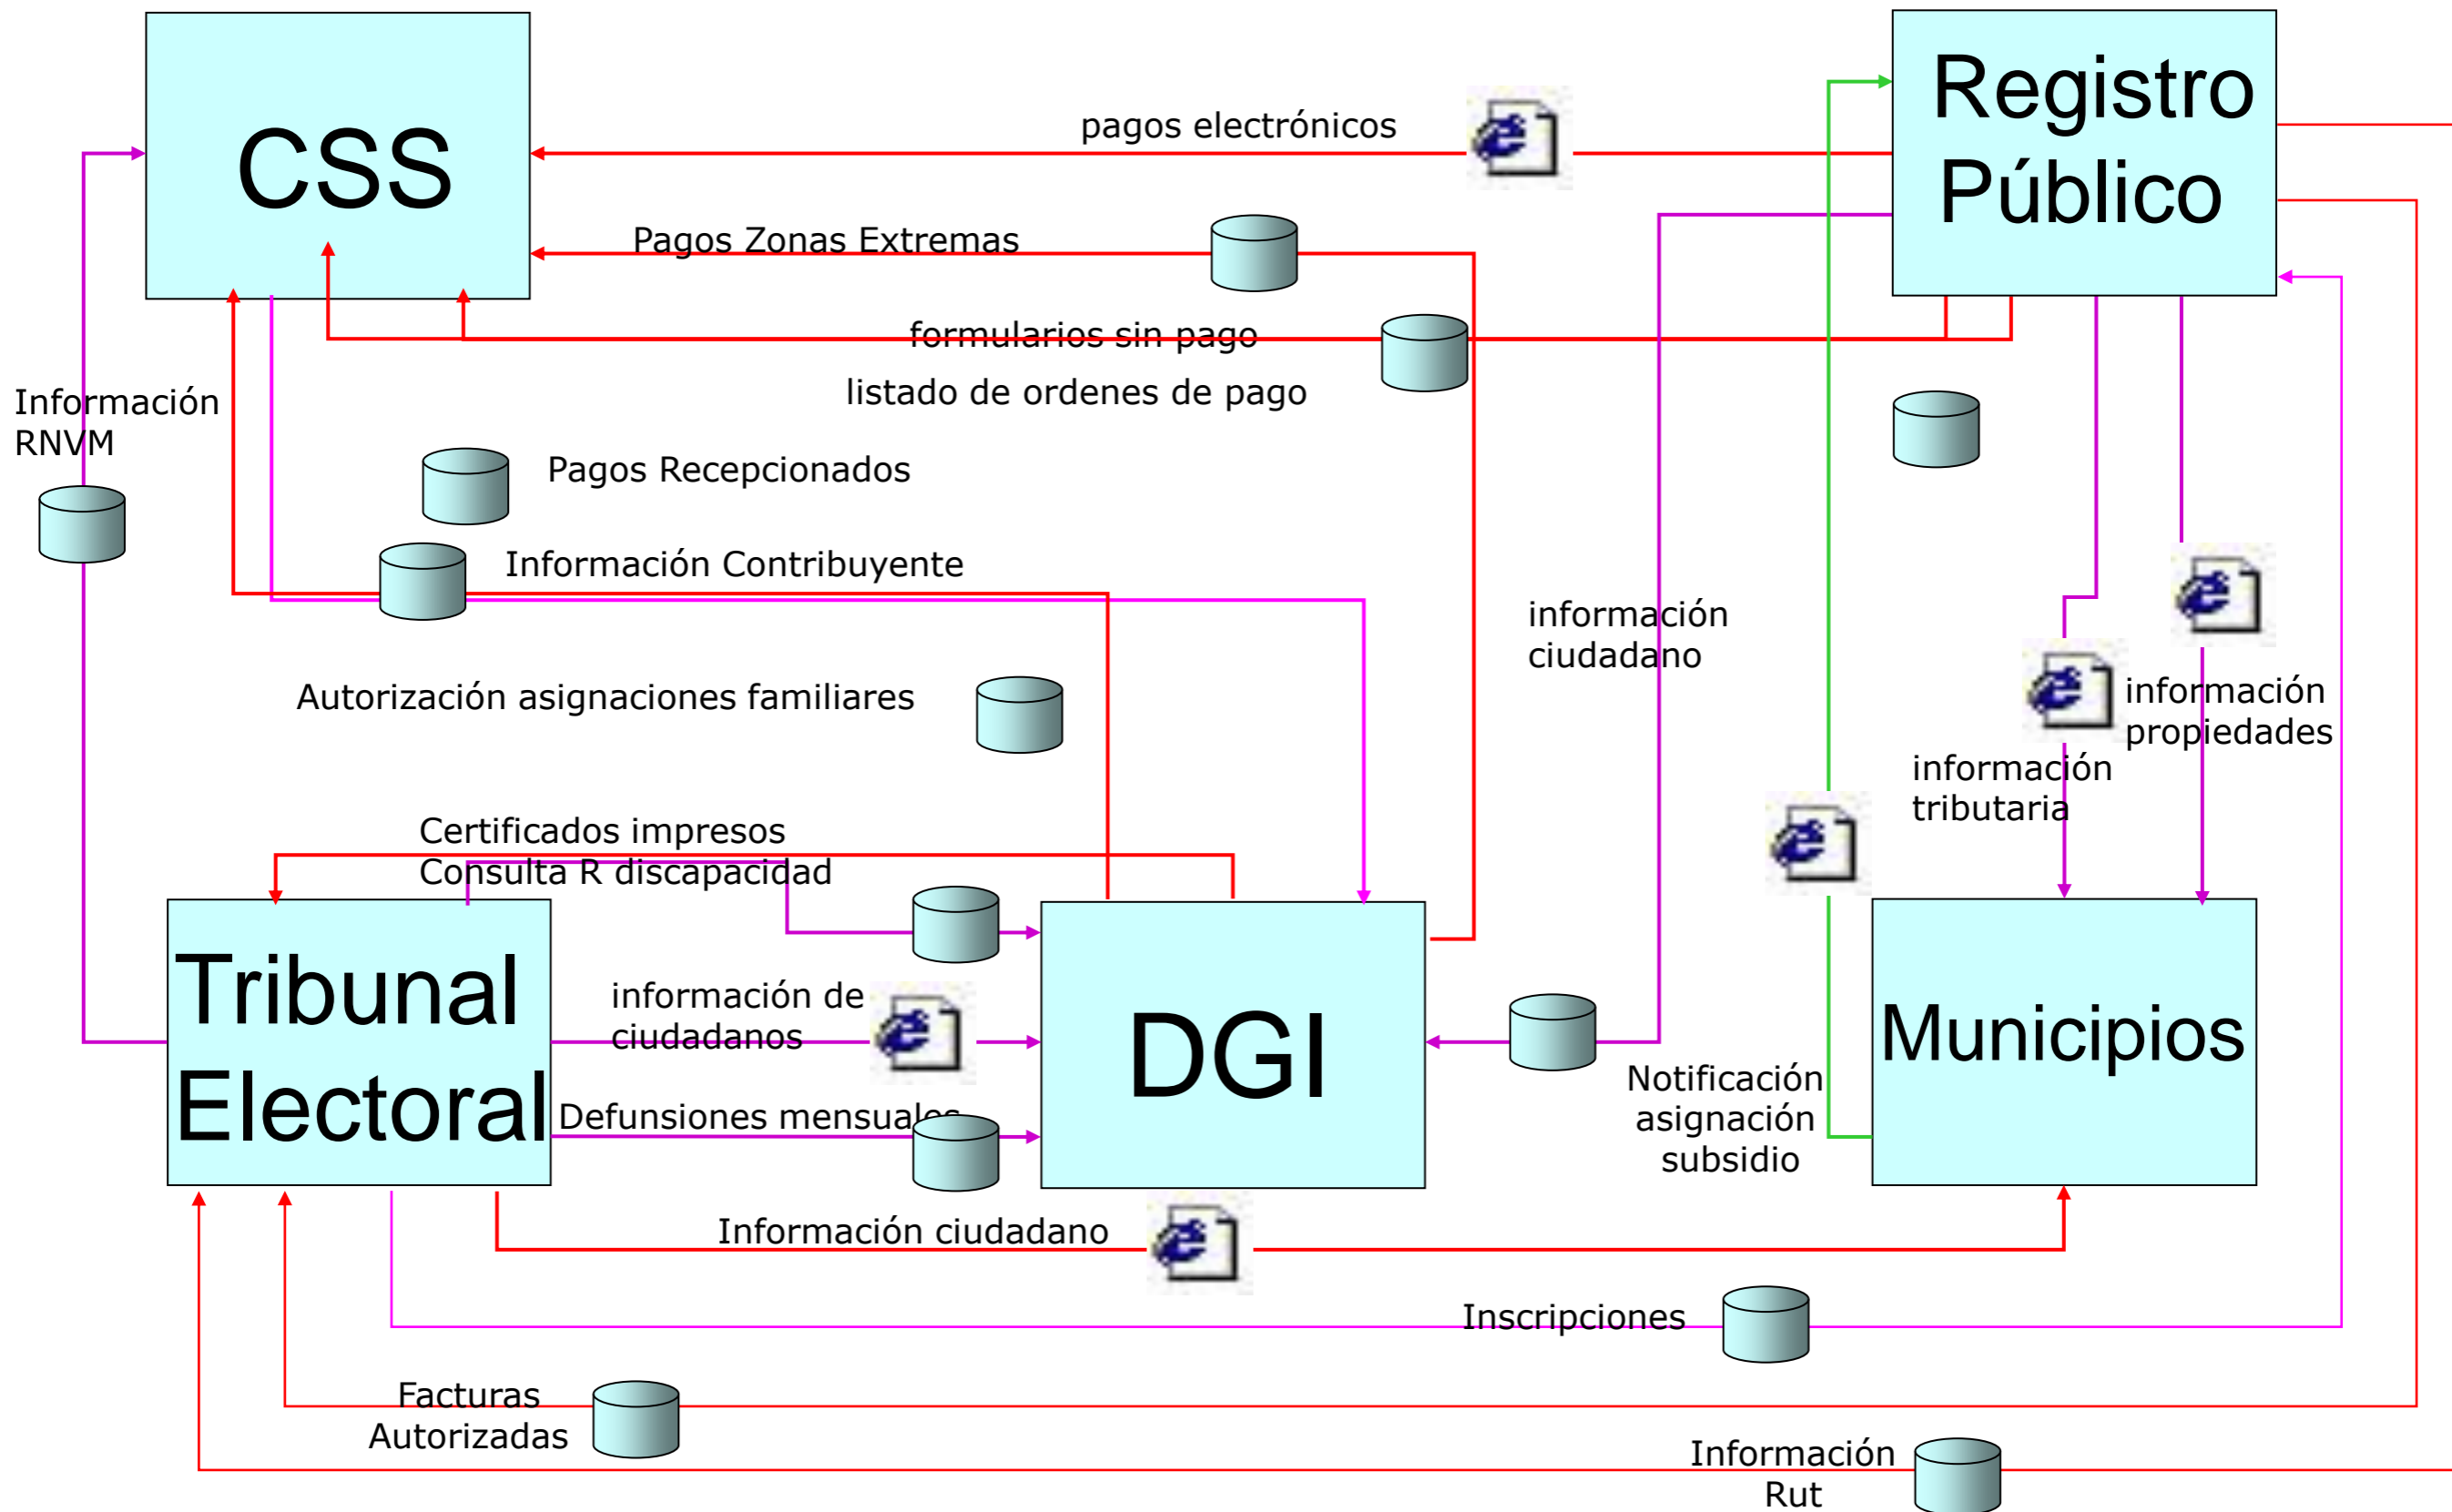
CSS

Registro Público

pagos electrónicos

Pagos Zonas Extremas

formularios sin pago

listado de ordenes de pago

Información RNVM

Pagos Recepcionados

Información Contribuyente

información ciudadano

Autorización asignaciones familiares

información propiedades

información tributaria

Certificados impresos

Consulta R discapacidad

Tribunal Electoral

DGI

Municipios

información de ciudadanos

Defunsiones mensuales

Notificación asignación subsidio

Información ciudadano

Inscripciones

Facturas Autorizadas

Información Rut